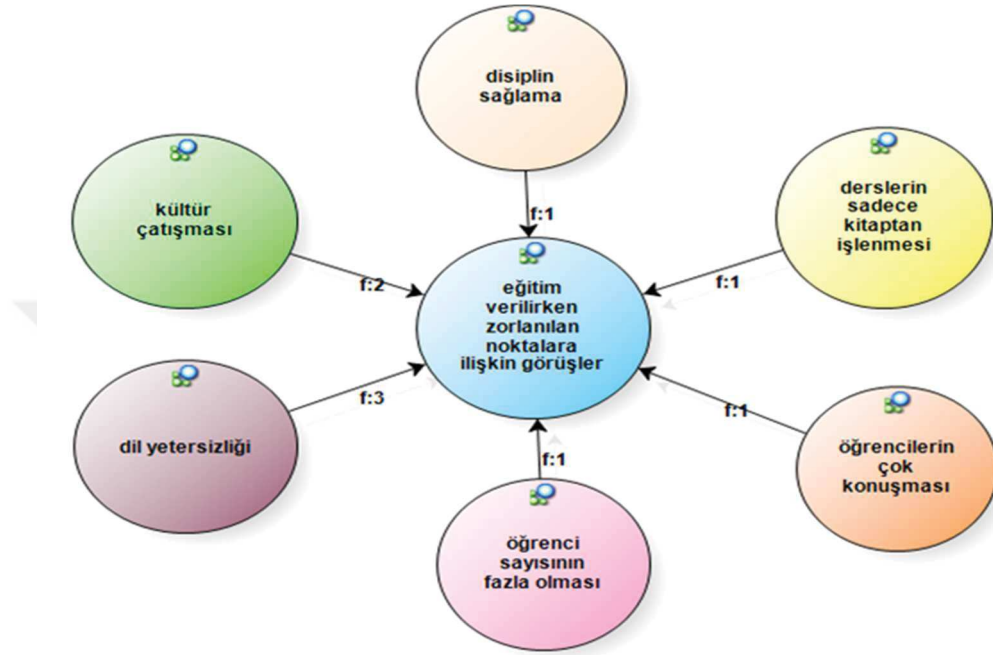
disiplin sağlama

f:1

kültür çatışması

f:2

derslerin sadece kitaptan işlenmesi

f:1

eğitim verilirken zorlanılan noktalara ilişkin görüşler

dil yetersizliği

f:3

f:1

öğrencilerin çok konuşması

f:1

öğrenci sayısının fazla olması